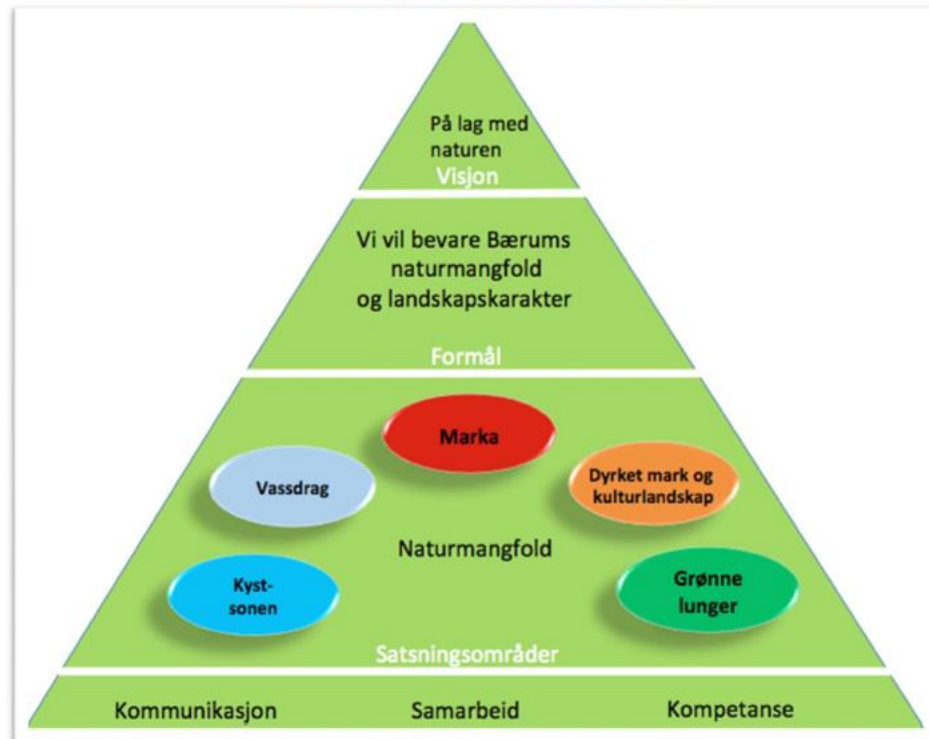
På lag med naturen
Visjon

Vi vil bevare Bærums naturmangfold og landskapskarakter
Formål

Marka

Vassdrag

Dyrket mark og kulturlandskap

Naturmangfold

Kyst-sonen

Grønne lunger

Satsningsområder

Kommunikasjon Samarbeid Kompetanse